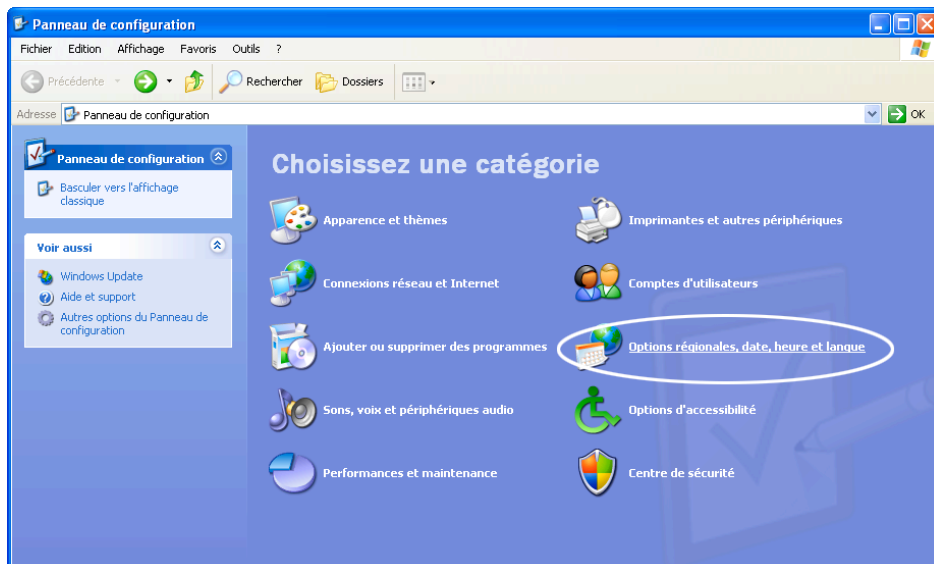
Panneau de configuration

Fichier Edition Affichage Favoris Outils ?

Précédente Rechercher Dossiers

Adresse Panneau de configuration OK

Panneau de configuration

Basculer vers l'affichage classique

Voir aussi

Windows Update

Aide et support

Autres options du Panneau de configuration

Choisissez une catégorie

Apparence et thèmes

Imprimantes et autres périphériques

Connexions réseau et Internet

Comptes d'utilisateurs

Ajouter ou supprimer des programmes

Options régionales, date, heure et langue

Sons, voix et périphériques audio

Options d'accessibilité

Performances et maintenance

Centre de sécurité